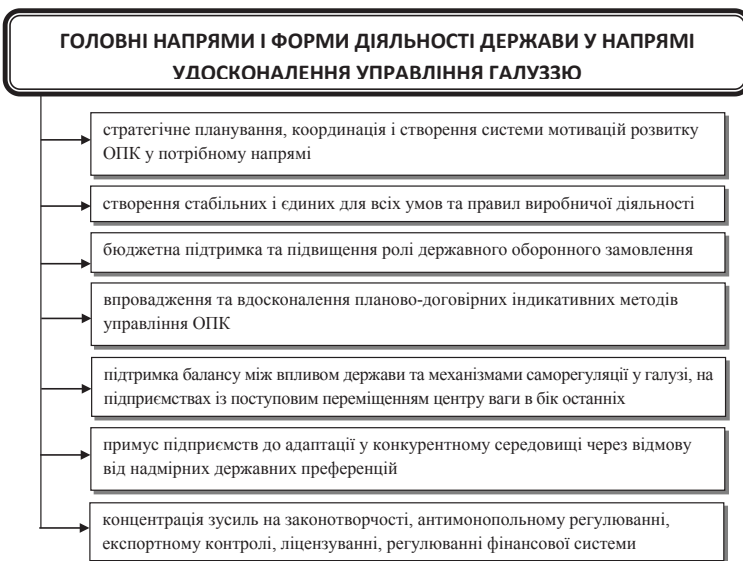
ГОЛОВНІ НАПРЯМИ І ФОРМИ ДІЯЛЬНОСТІ ДЕРЖАВИ У НАПРЯМІ УДОСКОНАЛЕННЯ УПРАВЛІННЯ ГАЛУЗЗЮ

стратегічне планування, координація і створення системи мотивацій розвитку ОПК у потрібному напрямі

створення стабільних і єдиних для всіх умов та правил виробничої діяльності

бюджетна підтримка та підвищення ролі державного оборонного замовлення

впровадження та вдосконалення планово-договірних індикативних методів управління ОПК

підтримка балансу між впливом держави та механізмами саморегуляції у галузі, на підприємствах із поступовим переміщенням центру ваги в бік останніх

примус підприємств до адаптації у конкурентному середовищі через відмову від надмірних державних преференцій

концентрація зусиль на законотворчості, антимонопольному регулюванні, експортному контролі, ліцензуванні, регулюванні фінансової системи